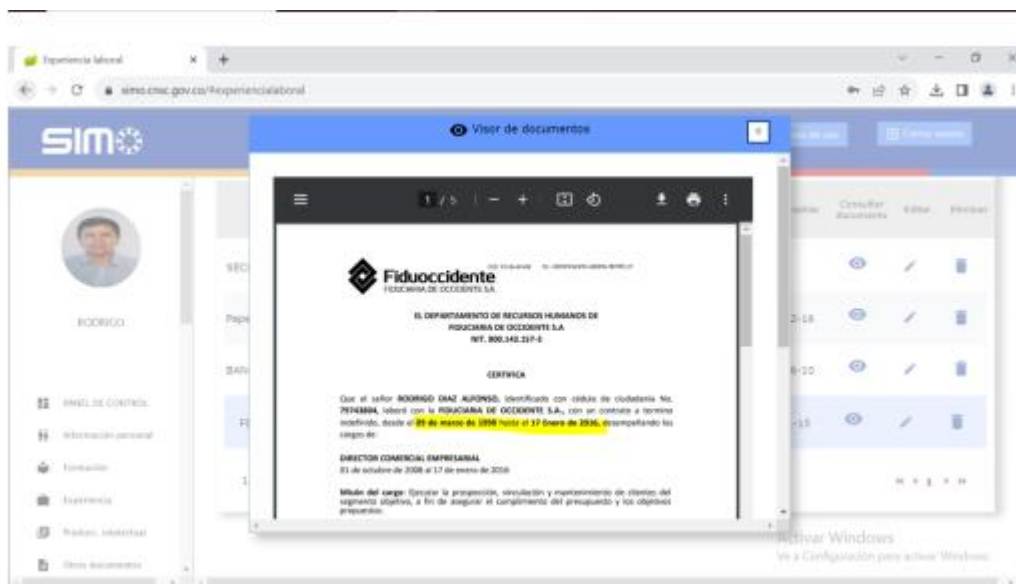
Experiencia laboral
simo.cnsc.gov.co/#experiencialaboral

SIMO

Visor de documentos

1 / 5

Fiduoccidente
FIDUCIARIA DE OCCIDENTE S.A.

EL DEPARTAMENTO DE RECURSOS HUMANOS DE FIDUCIARIA DE OCCIDENTE S.A
NIT. 800.143.157-3

CERTIFICA

Que el señor RODRIGO DIAZ ALFONSO, identificado con cédula de ciudadanía No. 79743804, laboró con la FIDUCIARIA DE OCCIDENTE S.A., con un contrato a termino indefinido, desde el 09 de marzo de 1998 hasta el 17 Enero de 2016, desempeñando los cargos de:

DIRECTOR COMERCIAL EMPRESARIAL
01 de octubre de 2008 al 17 de enero de 2016

Misión del cargo: Ejecutar la prospección, vinculación y mantenimiento de clientes del segmento objetivo, a fin de asegurar el cumplimiento del presupuesto y los objetivos propuestos.

RODRIGO

PANEL DE CONTROL
Información personal
Formación
Experiencia
Productos intelectuales
Otros documentos

Consultar documento
Editar
Eliminar

SEC
Pape
BAN
FI

2-18
8-10
-15

Activar Windows
Ve a Configuración para activar Windows.